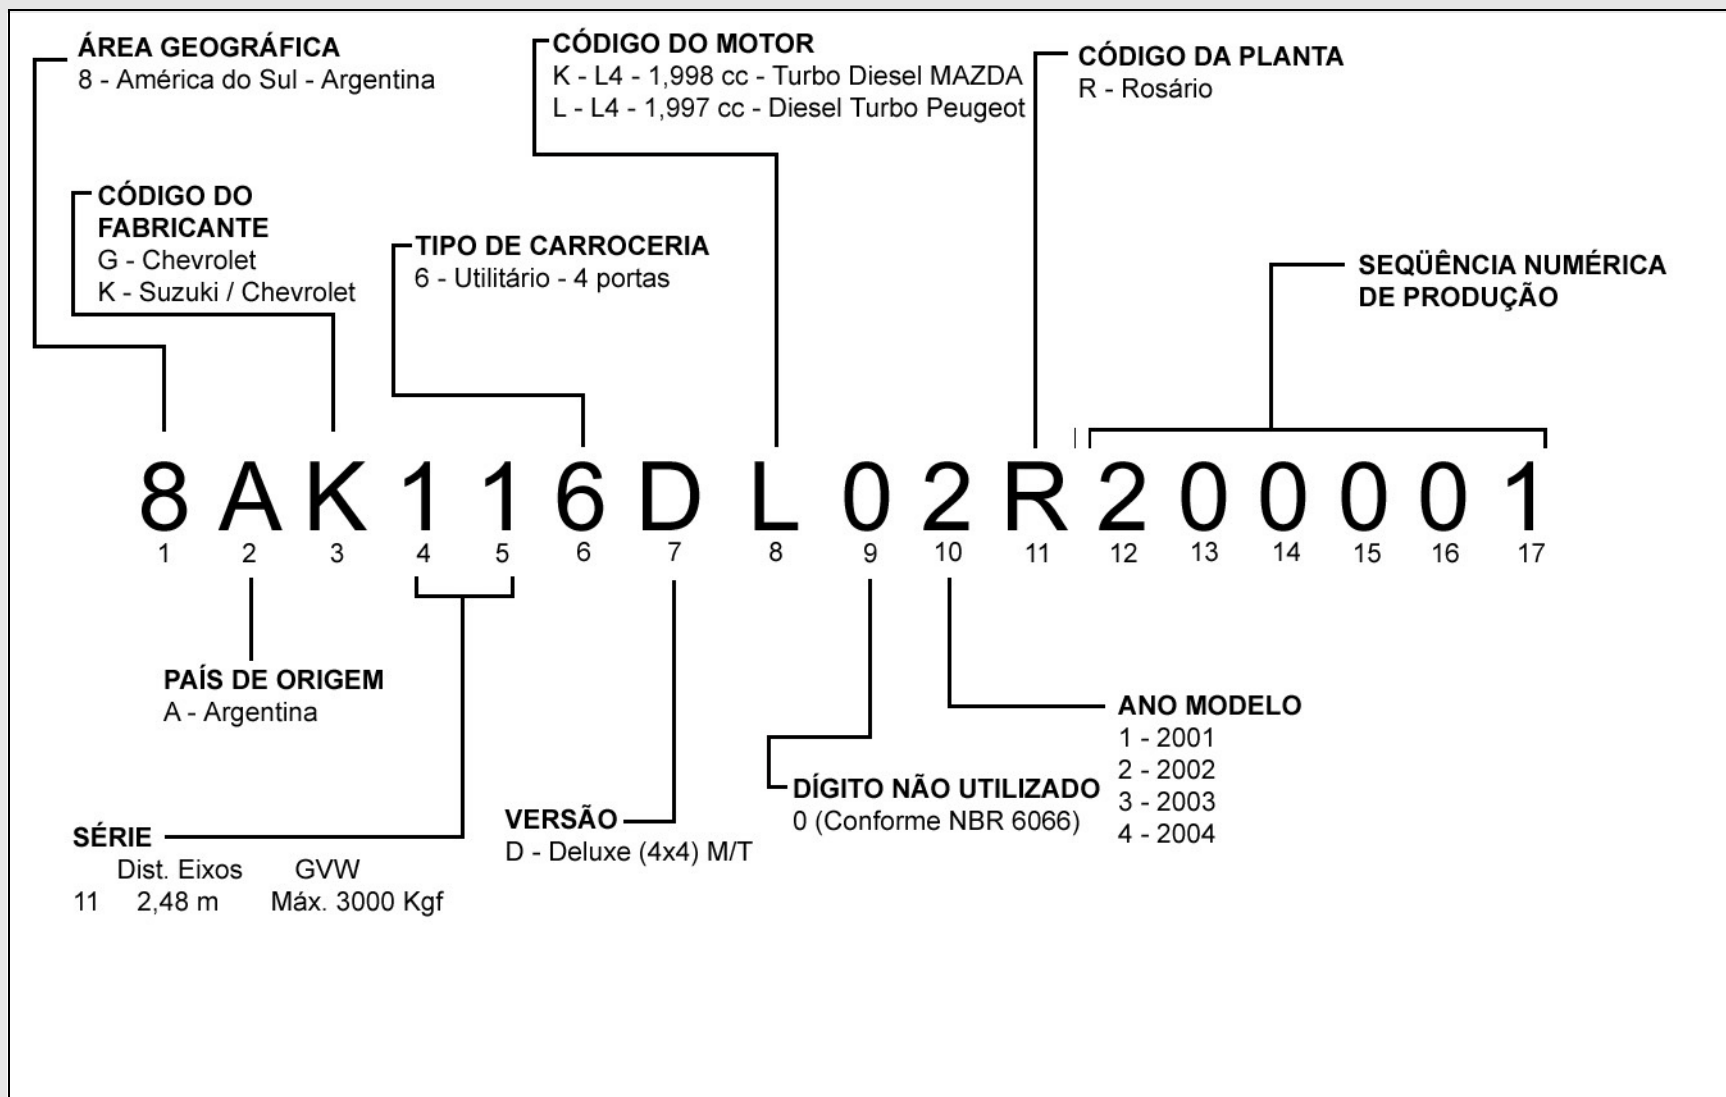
ÁREA GEOGRÁFICA
8 - América do Sul - Argentina

CÓDIGO DO MOTOR
K - L4 - 1,998 cc - Turbo Diesel MAZDA
L - L4 - 1,997 cc - Diesel Turbo Peugeot

CÓDIGO DA PLANTA
R - Rosário

CÓDIGO DO FABRICANTE
G - Chevrolet
K - Suzuki / Chevrolet

TIPO DE CARROCERIA
6 - Utilitário - 4 portas

SEQÜÊNCIA NUMÉRICA DE PRODUÇÃO

8 A K 1 1 6 D L 0 2 R 2 0 0 0 0 1
1 2 3 4 5 6 7 8 9 10 11 12 13 14 15 16 17

PAÍS DE ORIGEM
A - Argentina

ANO MODELO
1 - 2001
2 - 2002
3 - 2003
4 - 2004

DÍGITO NÃO UTILIZADO
0 (Conforme NBR 6066)

VERSÃO
D - Deluxe (4x4) M/T

SÉRIE
Dist. Eixos GVW
11 2,48 m Máx. 3000 Kgf